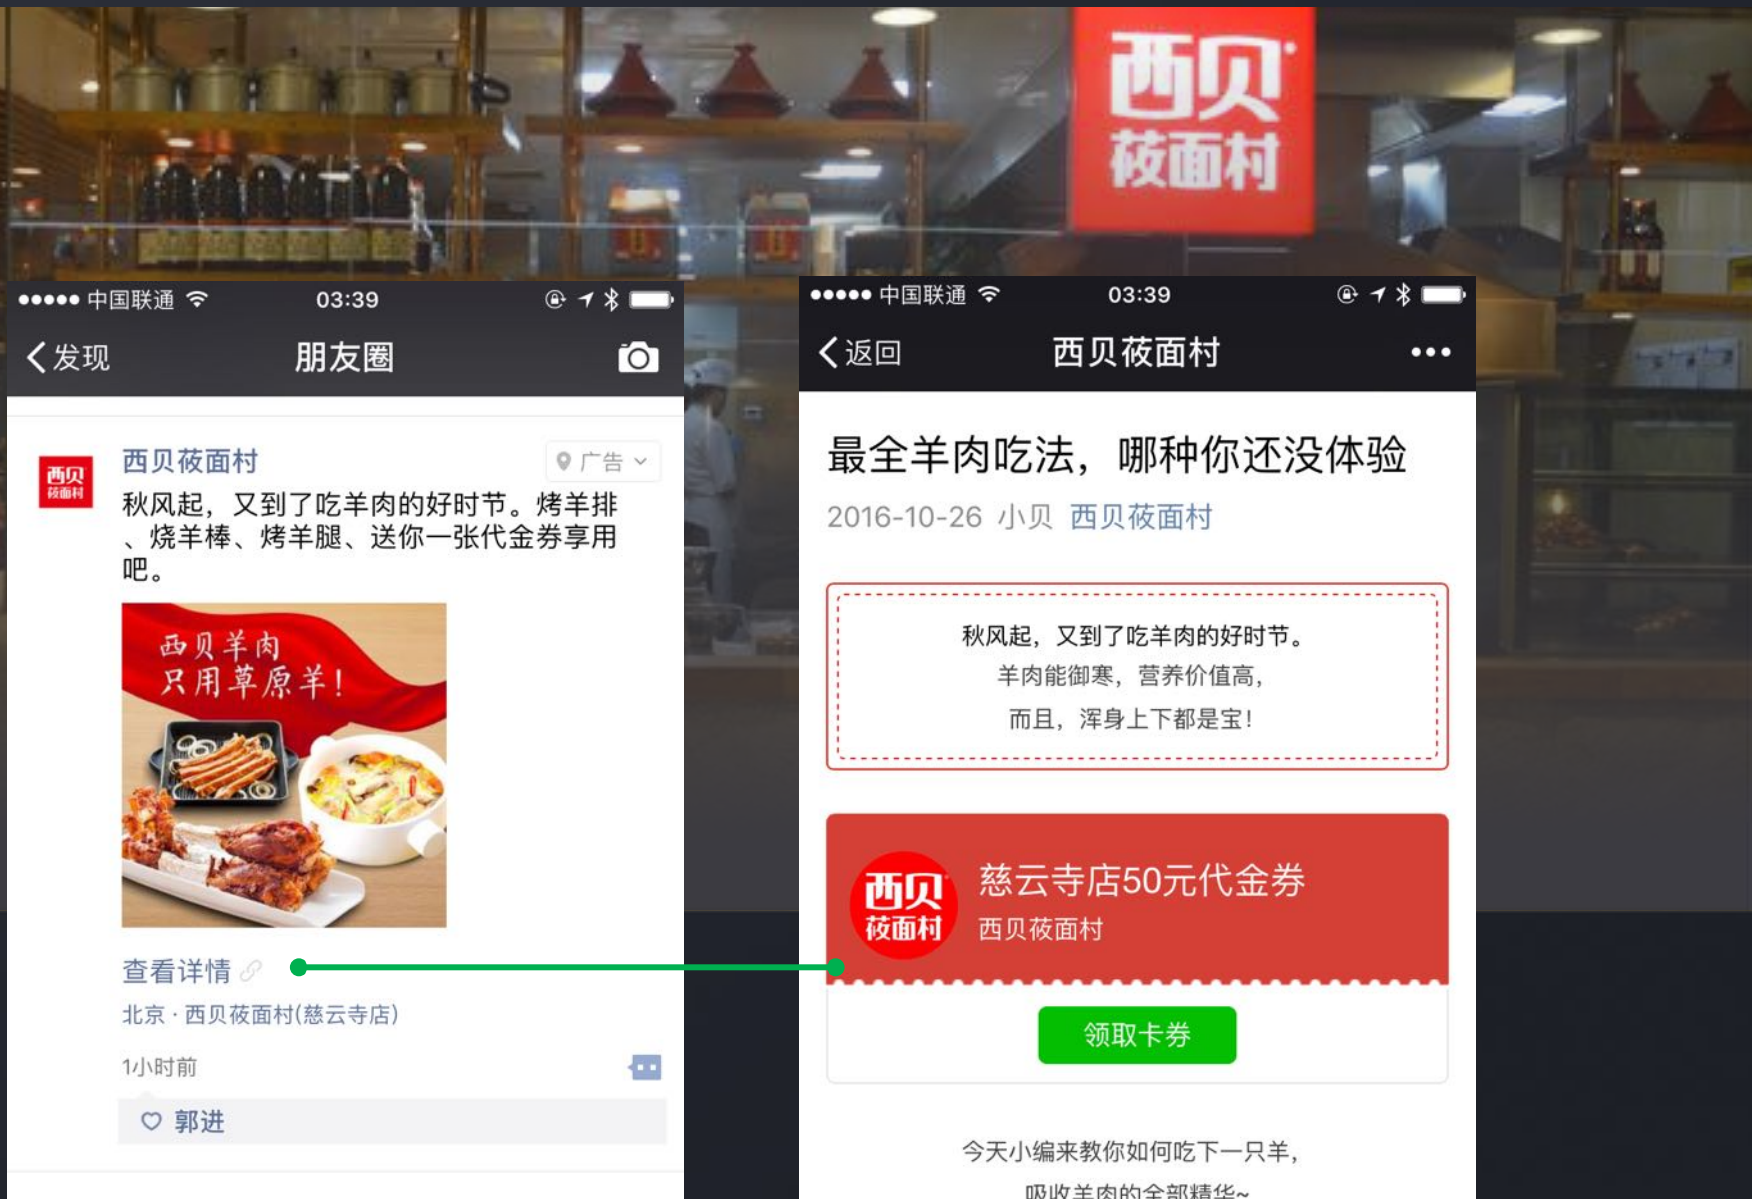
西贝
莜面村

●●●●● 中国联通 03:39
〈发现 朋友圈

西贝
莜面村
西贝莜面村 广告
秋风起，又到了吃羊肉的好时节。烤羊排、烧羊棒、烤羊腿、送你一张代金券享用吧。

西贝羊肉
只用草原羊！

查看详情
北京 · 西贝莜面村(慈云寺店)
1小时前
郭进

●●●●● 中国联通 03:39
〈返回 西贝莜面村 •••

最全羊肉吃法，哪种你还没体验
2016-10-26 小贝 西贝莜面村

秋风起，又到了吃羊肉的好时节。
羊肉能御寒，营养价值高，
而且，浑身上下都是宝！

西贝
莜面村
慈云寺店50元代金券
西贝莜面村
领取卡券

今天小编来教你如何吃下一只羊，
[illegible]